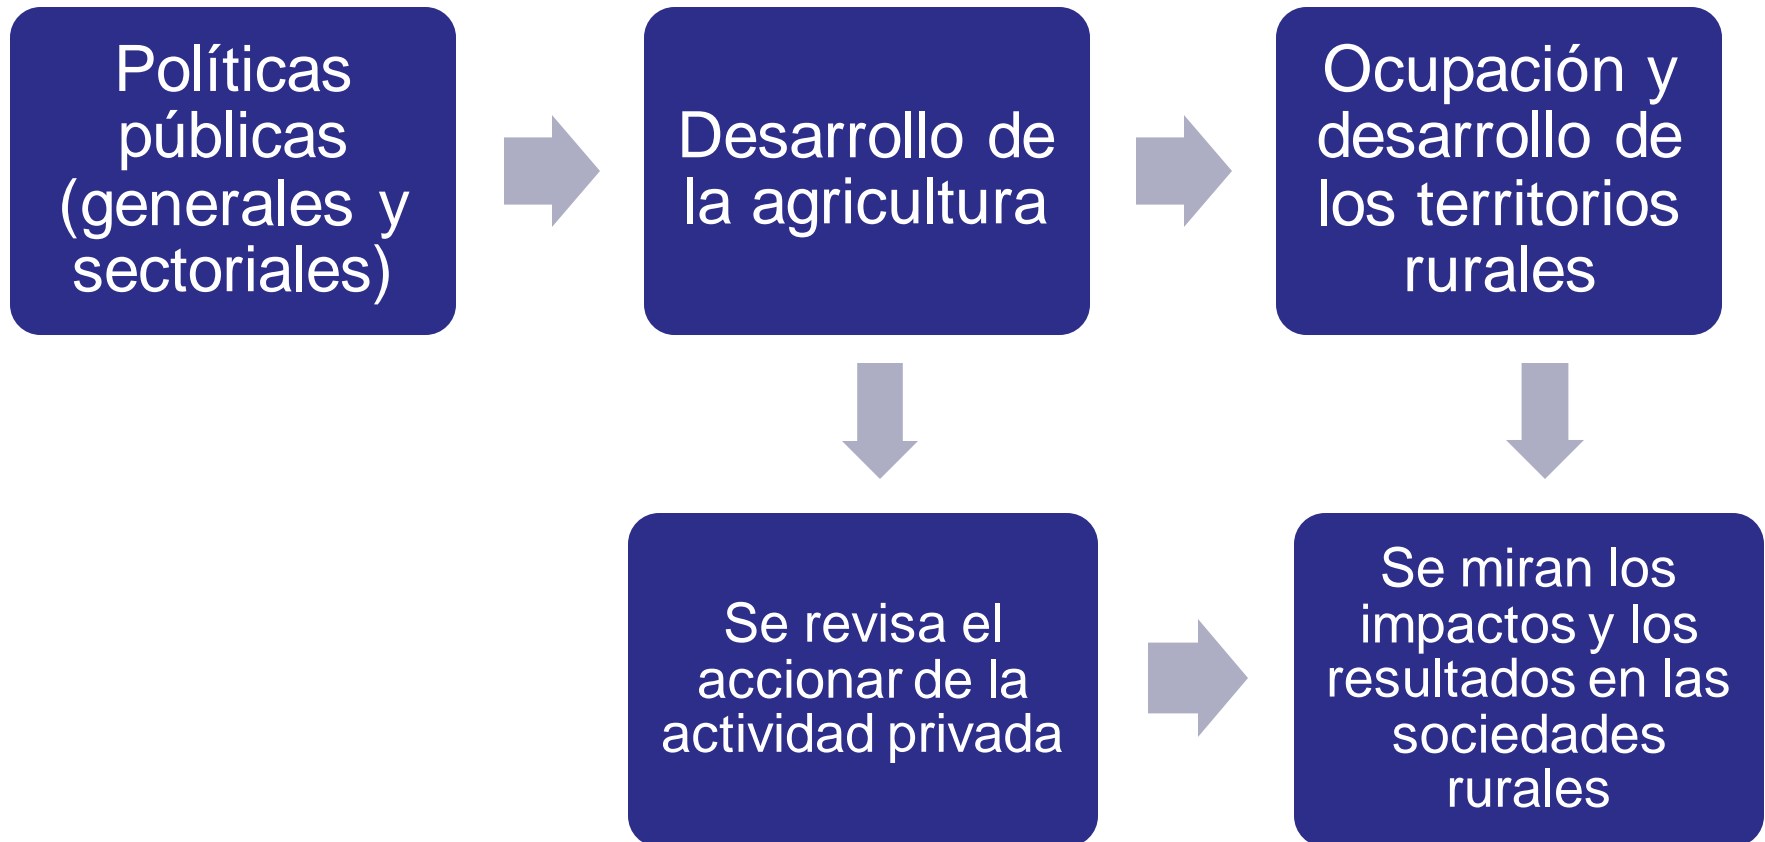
Políticas públicas (generales y sectoriales)

Desarrollo de la agricultura

Ocupación y desarrollo de los territorios rurales

Se revisa el accionar de la actividad privada

Se miran los impactos y los resultados en las sociedades rurales